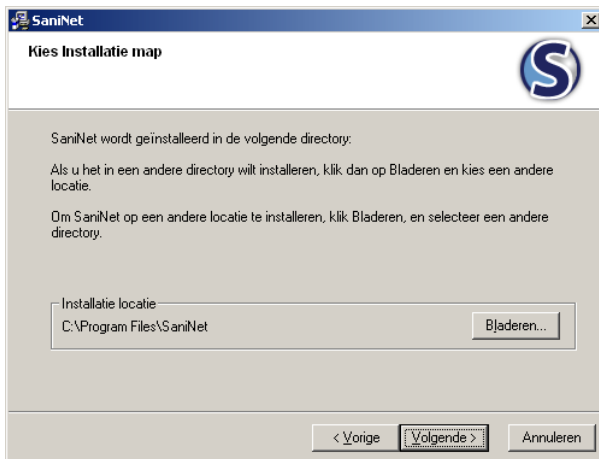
SaniNet

Kies Installatie map

SaniNet wordt geïnstalleerd in de volgende directory:

Als u het in een andere directory wilt installeren, klik dan op Bladeren en kies een andere locatie.

Om SaniNet op een andere locatie te installeren, klik Bladeren, en selecteer een andere directory.

Installatie locatie

C:\Program Files\SaniNet

Bladeren...

< Vorige

Volgende >

Annuleren